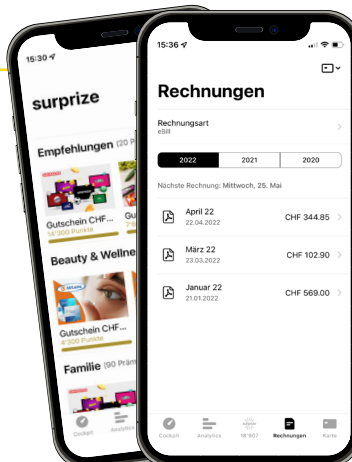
15:30

surprize

Empfehlungen (20 P

Gutschein CHF...
14'300 Punkte

Beauty & Wellne

Gutschein CHF...
4'300 Punkte

Familie (90 Präm

Cockpit Analytics

15:36

Rechnungen

Rechnungsart
eBill

2022 2021 2020

Nächste Rechnung: Mittwoch, 25. Mai

April 22
22.04.2022
CHF 344.85

März 22
23.03.2022
CHF 102.90

Januar 22
21.01.2022
CHF 569.00

Cockpit Analytics 18'607 Rechnungen Karte